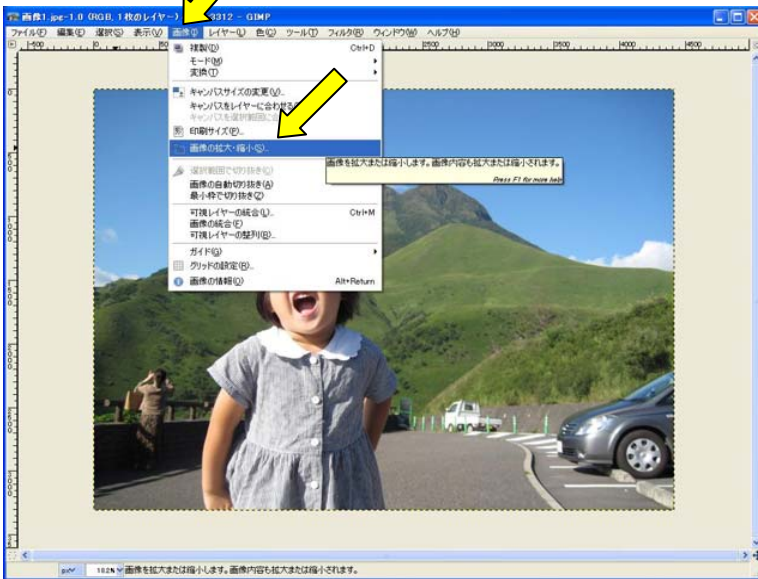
画像1.jpg-1.0 (RGB, 1枚のレイヤー) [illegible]3312 - GIMP

ファイル(F) 編集(E) 選択(S) 表示(V) 画像(I) レイヤー(L) 色(C) ツール(T) フィルタ(R) ウィンドウ(W) ヘルプ(H)

複製(D) Ctrl+D
モード(M)
変換(T)
キャンバスサイズの変更(V)...
キャンバスをレイヤーに合わせる
キャンバスを選択範囲に合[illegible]
印刷サイズ(P)...
画像の拡大・縮小(S)...
選択範囲で切り抜き(C)
画像の自動切り抜き(A)
最小枠で切り抜き(Z)
可視レイヤーの統合(L)... Ctrl+M
画像の統合(F)
可視レイヤーの整列(B)...
ガイド(G)
グリッドの設定(R)...
画像の情報(O) Alt+Return

画像を拡大または縮小します。画像内容も拡大または縮小されます。
Press F1 for more help

px 182% 画像を拡大または縮小します。画像内容も拡大または縮小されます。